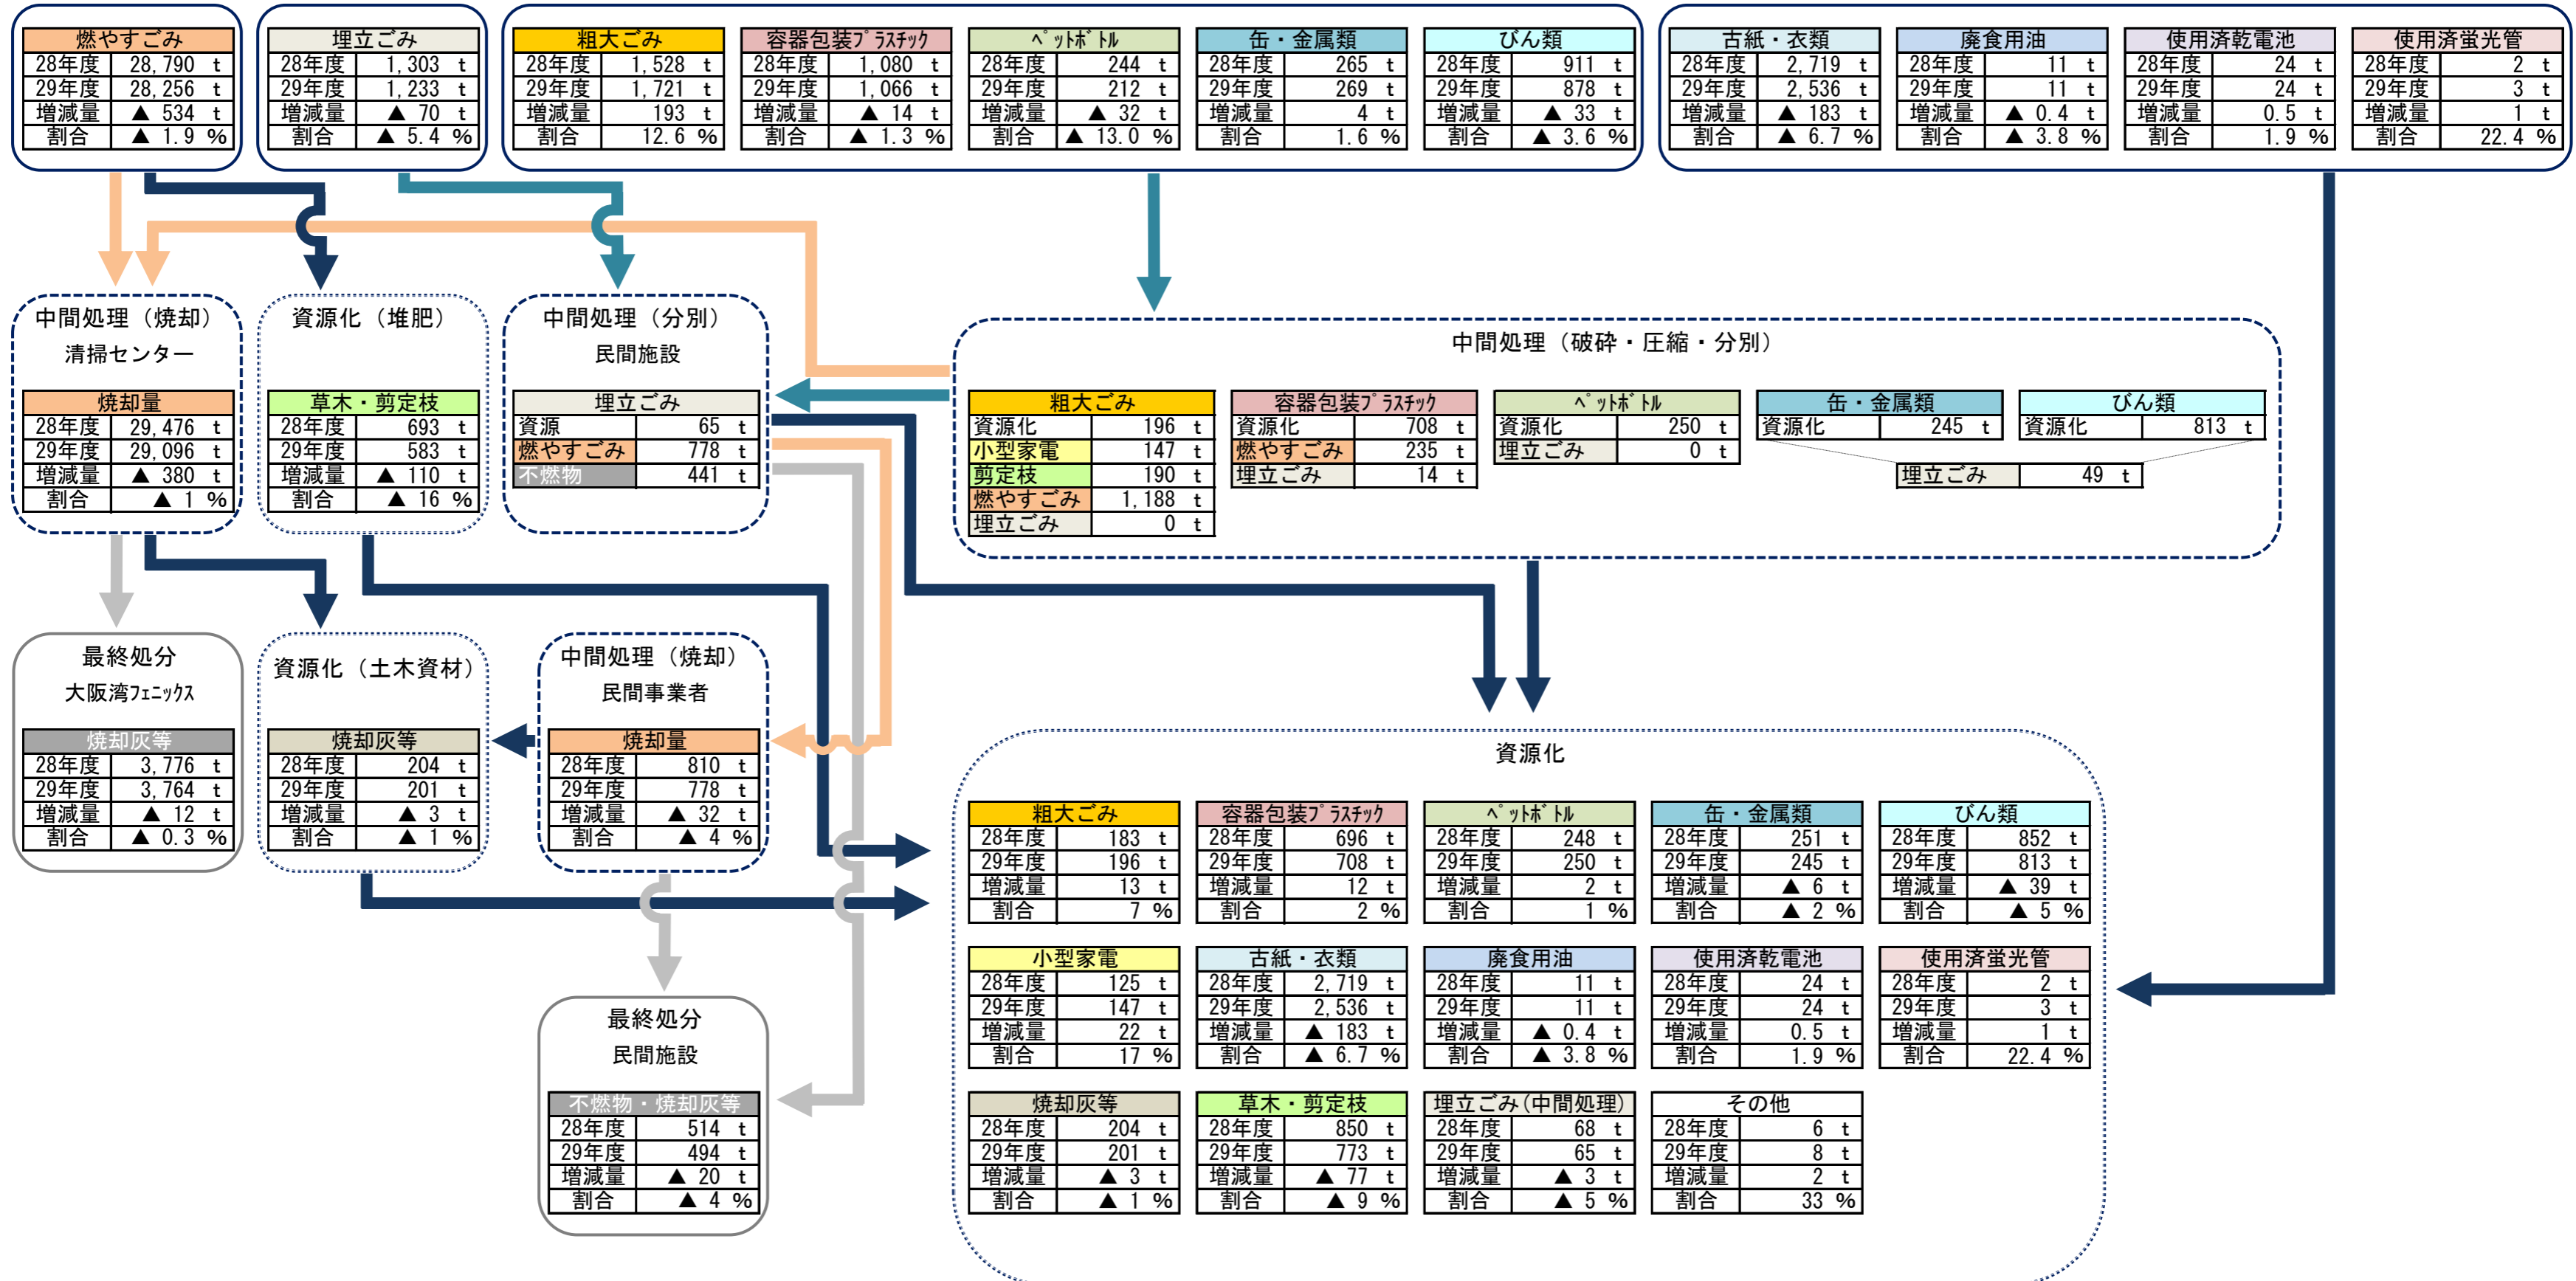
| 燃やすごみ | |
|---|---|
| 28年度 | 28,790 t |
| 29年度 | 28,256 t |
| 増減量 | ▲ 534 t |
| 割合 | ▲ 1.9 % |

| 埋立ごみ | |
|---|---|
| 28年度 | 1,303 t |
| 29年度 | 1,233 t |
| 増減量 | ▲ 70 t |
| 割合 | ▲ 5.4 % |

| 粗大ごみ | |
|---|---|
| 28年度 | 1,528 t |
| 29年度 | 1,721 t |
| 増減量 | 193 t |
| 割合 | 12.6 % |

| 容器包装ﾌﾟﾗｽﾁｯｸ | |
|---|---|
| 28年度 | 1,080 t |
| 29年度 | 1,066 t |
| 増減量 | ▲ 14 t |
| 割合 | ▲ 1.3 % |

| ﾍﾟｯﾄﾎﾞﾄﾙ | |
|---|---|
| 28年度 | 244 t |
| 29年度 | 212 t |
| 増減量 | ▲ 32 t |
| 割合 | ▲ 13.0 % |

| 缶・金属類 | |
|---|---|
| 28年度 | 265 t |
| 29年度 | 269 t |
| 増減量 | 4 t |
| 割合 | 1.6 % |

| びん類 | |
|---|---|
| 28年度 | 911 t |
| 29年度 | 878 t |
| 増減量 | ▲ 33 t |
| 割合 | ▲ 3.6 % |

| 古紙・衣類 | |
|---|---|
| 28年度 | 2,719 t |
| 29年度 | 2,536 t |
| 増減量 | ▲ 183 t |
| 割合 | ▲ 6.7 % |

| 廃食用油 | |
|---|---|
| 28年度 | 11 t |
| 29年度 | 11 t |
| 増減量 | ▲ 0.4 t |
| 割合 | ▲ 3.8 % |

| 使用済乾電池 | |
|---|---|
| 28年度 | 24 t |
| 29年度 | 24 t |
| 増減量 | 0.5 t |
| 割合 | 1.9 % |

| 使用済蛍光管 | |
|---|---|
| 28年度 | 2 t |
| 29年度 | 3 t |
| 増減量 | 1 t |
| 割合 | 22.4 % |

中間処理（焼却）
清掃センター

| 焼却量 | |
|---|---|
| 28年度 | 29,476 t |
| 29年度 | 29,096 t |
| 増減量 | ▲ 380 t |
| 割合 | ▲ 1 % |

資源化（堆肥）

| 草木・剪定枝 | |
|---|---|
| 28年度 | 693 t |
| 29年度 | 583 t |
| 増減量 | ▲ 110 t |
| 割合 | ▲ 16 % |

中間処理（分別）
民間施設

| 埋立ごみ | |
|---|---|
| 資源 | 65 t |
| 燃やすごみ | 778 t |
| 不燃物 | 441 t |

中間処理（破砕・圧縮・分別）

| 粗大ごみ | |
|---|---|
| 資源化 | 196 t |
| 小型家電 | 147 t |
| 剪定枝 | 190 t |
| 燃やすごみ | 1,188 t |
| 埋立ごみ | 0 t |

| 容器包装ﾌﾟﾗｽﾁｯｸ | |
|---|---|
| 資源化 | 708 t |
| 燃やすごみ | 235 t |
| 埋立ごみ | 14 t |

| ﾍﾟｯﾄﾎﾞﾄﾙ | |
|---|---|
| 資源化 | 250 t |
| 埋立ごみ | 0 t |

| 缶・金属類 | |
|---|---|
| 資源化 | 245 t |

| びん類 | |
|---|---|
| 資源化 | 813 t |

| 埋立ごみ | 49 t |
|---|---|

最終処分
大阪湾ﾌｪﾆｯｸｽ

| 焼却灰等 | |
|---|---|
| 28年度 | 3,776 t |
| 29年度 | 3,764 t |
| 増減量 | ▲ 12 t |
| 割合 | ▲ 0.3 % |

資源化（土木資材）

| 焼却灰等 | |
|---|---|
| 28年度 | 204 t |
| 29年度 | 201 t |
| 増減量 | ▲ 3 t |
| 割合 | ▲ 1 % |

中間処理（焼却）
民間事業者

| 焼却量 | |
|---|---|
| 28年度 | 810 t |
| 29年度 | 778 t |
| 増減量 | ▲ 32 t |
| 割合 | ▲ 4 % |

資源化

| 粗大ごみ | |
|---|---|
| 28年度 | 183 t |
| 29年度 | 196 t |
| 増減量 | 13 t |
| 割合 | 7 % |

| 容器包装ﾌﾟﾗｽﾁｯｸ | |
|---|---|
| 28年度 | 696 t |
| 29年度 | 708 t |
| 増減量 | 12 t |
| 割合 | 2 % |

| ﾍﾟｯﾄﾎﾞﾄﾙ | |
|---|---|
| 28年度 | 248 t |
| 29年度 | 250 t |
| 増減量 | 2 t |
| 割合 | 1 % |

| 缶・金属類 | |
|---|---|
| 28年度 | 251 t |
| 29年度 | 245 t |
| 増減量 | ▲ 6 t |
| 割合 | ▲ 2 % |

| びん類 | |
|---|---|
| 28年度 | 852 t |
| 29年度 | 813 t |
| 増減量 | ▲ 39 t |
| 割合 | ▲ 5 % |

| 小型家電 | |
|---|---|
| 28年度 | 125 t |
| 29年度 | 147 t |
| 増減量 | 22 t |
| 割合 | 17 % |

| 古紙・衣類 | |
|---|---|
| 28年度 | 2,719 t |
| 29年度 | 2,536 t |
| 増減量 | ▲ 183 t |
| 割合 | ▲ 6.7 % |

| 廃食用油 | |
|---|---|
| 28年度 | 11 t |
| 29年度 | 11 t |
| 増減量 | ▲ 0.4 t |
| 割合 | ▲ 3.8 % |

| 使用済乾電池 | |
|---|---|
| 28年度 | 24 t |
| 29年度 | 24 t |
| 増減量 | 0.5 t |
| 割合 | 1.9 % |

| 使用済蛍光管 | |
|---|---|
| 28年度 | 2 t |
| 29年度 | 3 t |
| 増減量 | 1 t |
| 割合 | 22.4 % |

| 焼却灰等 | |
|---|---|
| 28年度 | 204 t |
| 29年度 | 201 t |
| 増減量 | ▲ 3 t |
| 割合 | ▲ 1 % |

| 草木・剪定枝 | |
|---|---|
| 28年度 | 850 t |
| 29年度 | 773 t |
| 増減量 | ▲ 77 t |
| 割合 | ▲ 9 % |

| 埋立ごみ（中間処理） | |
|---|---|
| 28年度 | 68 t |
| 29年度 | 65 t |
| 増減量 | ▲ 3 t |
| 割合 | ▲ 5 % |

| その他 | |
|---|---|
| 28年度 | 6 t |
| 29年度 | 8 t |
| 増減量 | 2 t |
| 割合 | 33 % |

最終処分
民間施設

| 不燃物・焼却灰等 | |
|---|---|
| 28年度 | 514 t |
| 29年度 | 494 t |
| 増減量 | ▲ 20 t |
| 割合 | ▲ 4 % |